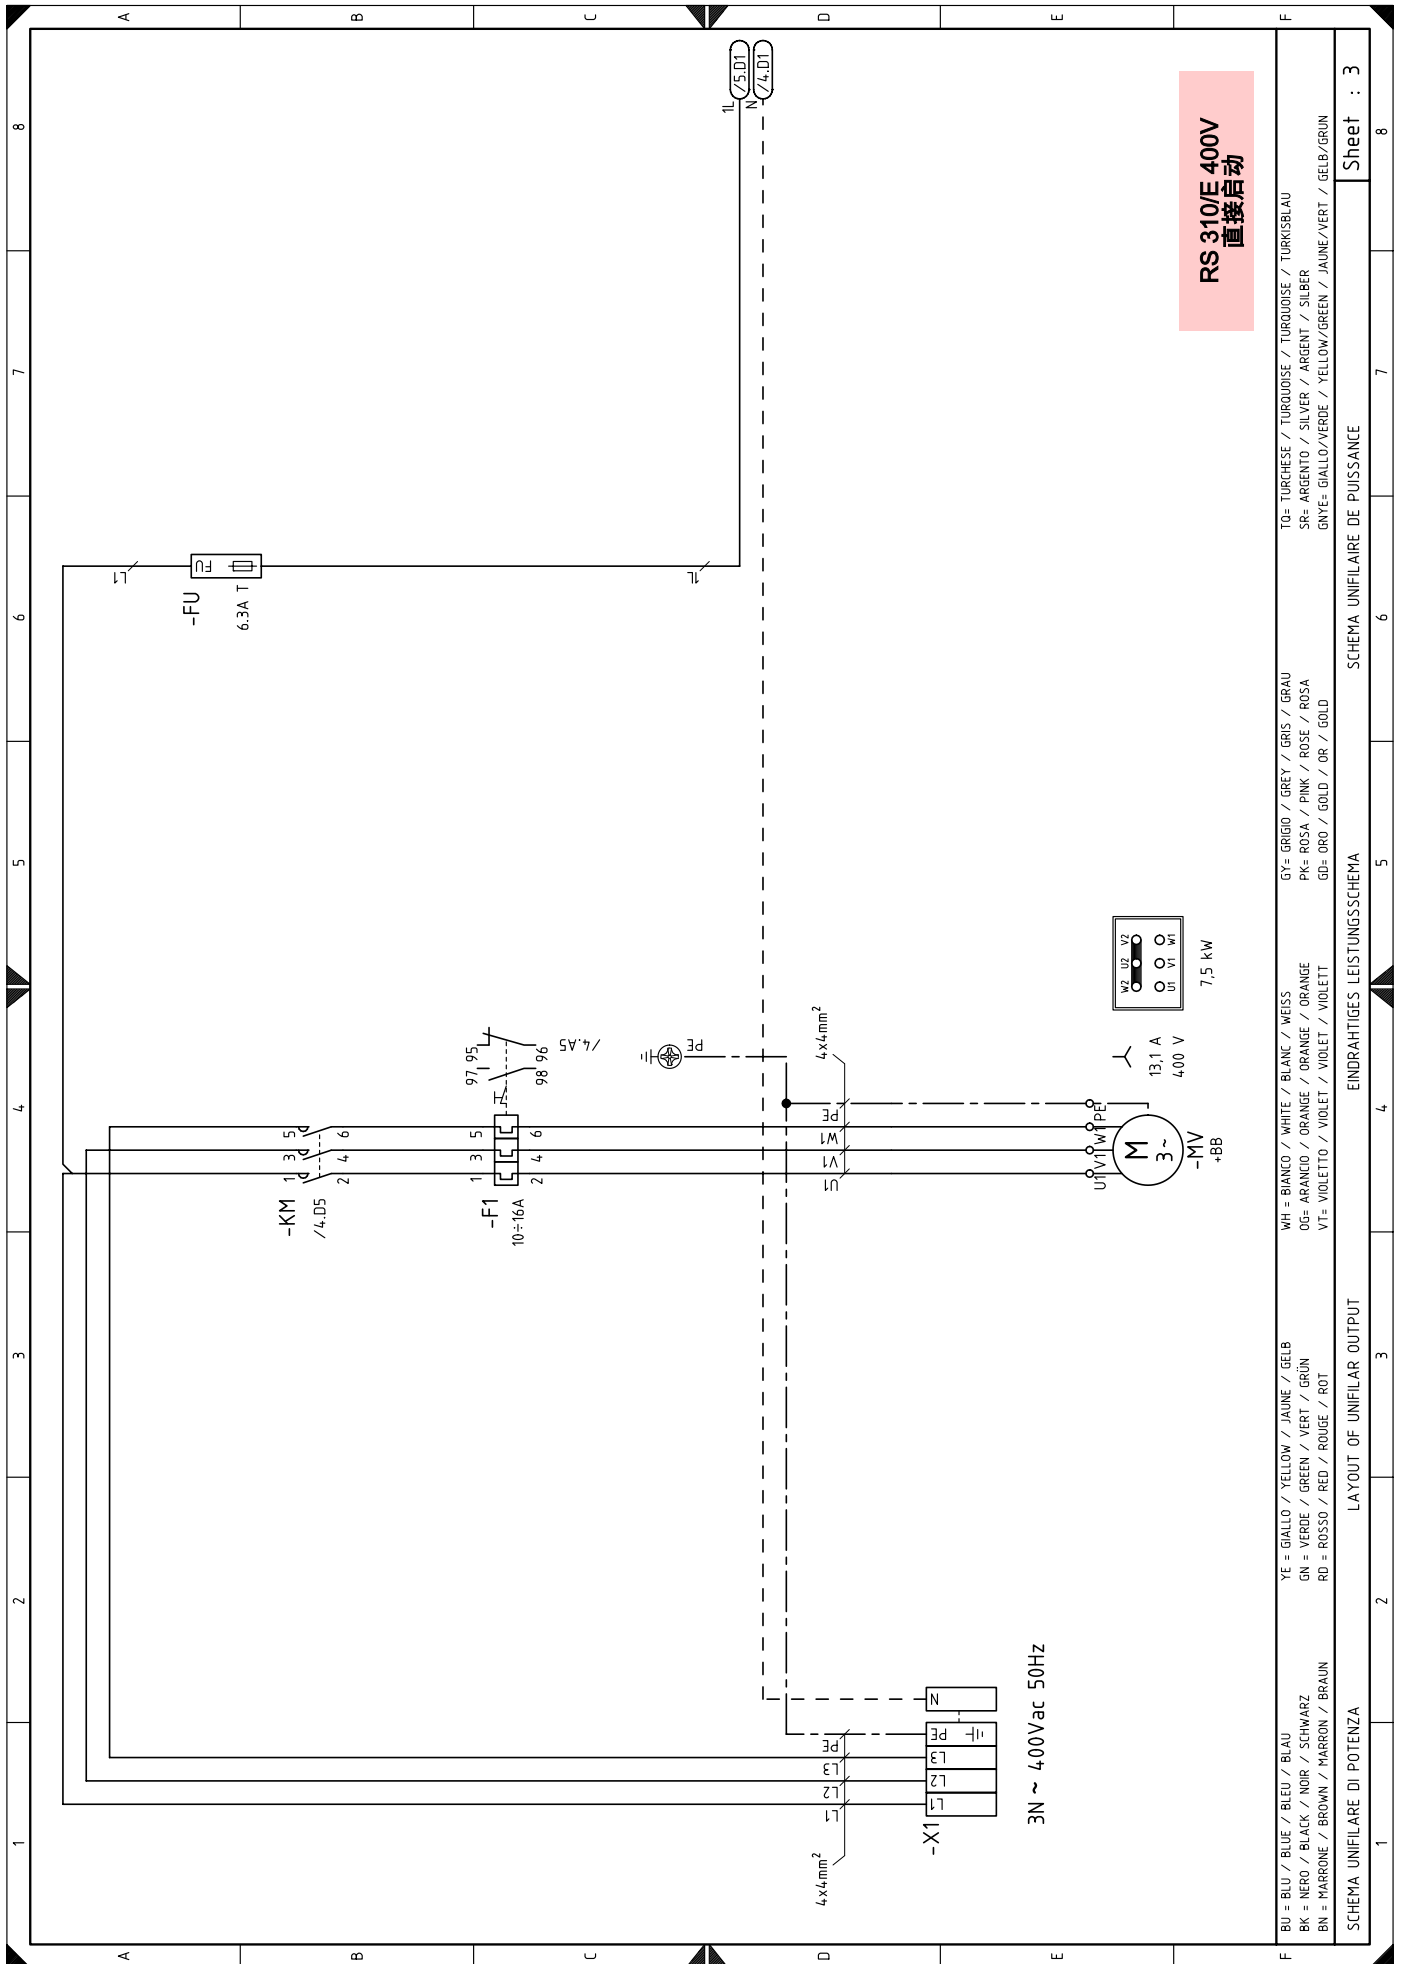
A B C D E F
8 7 6 5 4 3 2 1

RS 310/E 400V
直接启动

/5.D1
/4.D1
1L
N

L1
FU
-FU
6.3A T
1L

BU = BLU / BLUE / BLEU / BLAU
BK = NERO / BLACK / NOIR / SCHWARZ
BN = MARRONE / BROWN / MARRON / BRAUN

YE = GIALLO / YELLOW / JAUNE / GELB
GN = VERDE / GREEN / VERT / GRÜN
RD = ROSSO / RED / ROUGE / ROT

WH = BIANCO / WHITE / BLANC / WEISS
OG= ARANCIO / ORANGE / ORANGE / ORANGE
VT= VIOLETTO / VIOLET / VIOLET / VIOLETT

GY= GRIGIO / GREY / GRIS / GRAU
PK= ROSA / PINK / ROSE / ROSA
GD= ORO / GOLD / OR / GOLD

TQ= TURCHESE / TURQUOISE / TURQUOISE / TURKISBLAU
SR= ARGENTO / SILVER / ARGENT / SILBER
GNYE= GIALLO/VERDE / YELLOW/GREEN / JAUNE/VERT / GELB/GRUN

SCHEMA UNIFILARE DI POTENZA
LAYOUT OF UNIFILAR OUTPUT
EINDRAHTIGES LEISTUNGSSCHEMA
SCHEMA UNIFILAIRE DE PUISSANCE

Sheet : 3

-KM
/4.D5
1 3 5
2 4 6

-F1
10÷16A
1 3 5
2 4 6
97 95
98 96
/4.A5

PE
4x4mm$^2$
PE
W1
V1
U1

W2 U2 V2
U1 V1 W1
7,5 kW
13,1 A
400 V
U1 V1 W1 PE
M
3~
-MV
+BB

N
PE
L3
L2
L1
PE
L3
L2
L1
-X1
4x4mm$^2$
3N ~ 400Vac 50Hz